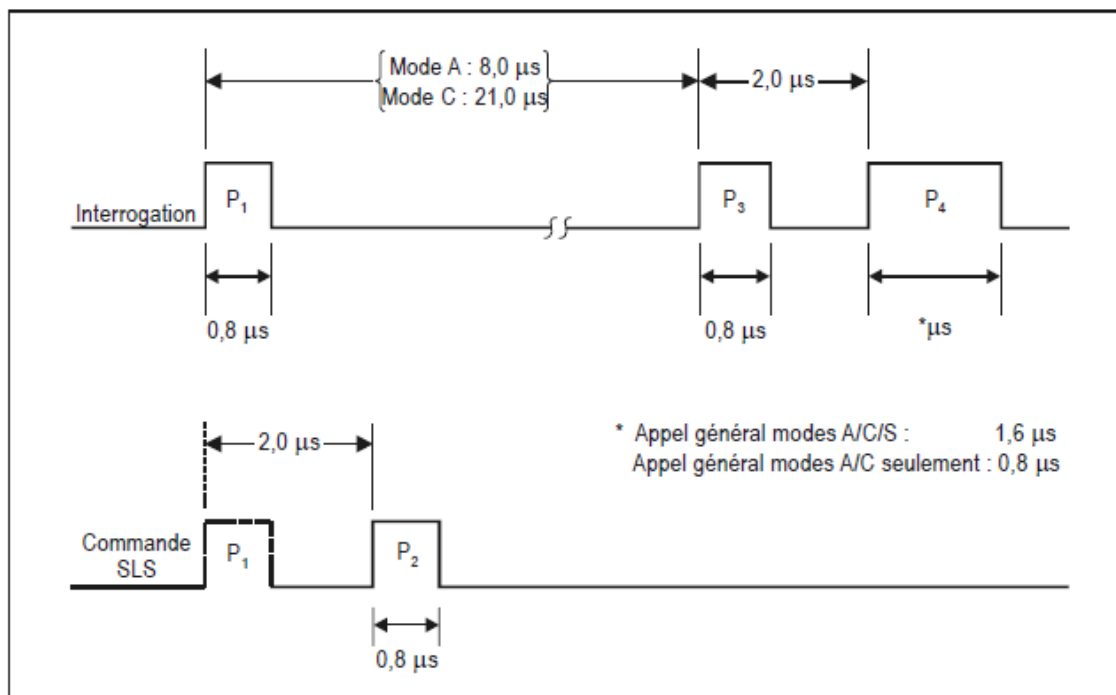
Mode A : 8,0 μs
Mode C : 21,0 μs

2,0 μs

Interrogation

$P_1$

$P_3$

$P_4$

0,8 μs

0,8 μs

*μs

2,0 μs

* Appel général modes A/C/S : 1,6 μs
Appel général modes A/C seulement : 0,8 μs

Commande SLS

$P_1$

$P_2$

0,8 μs